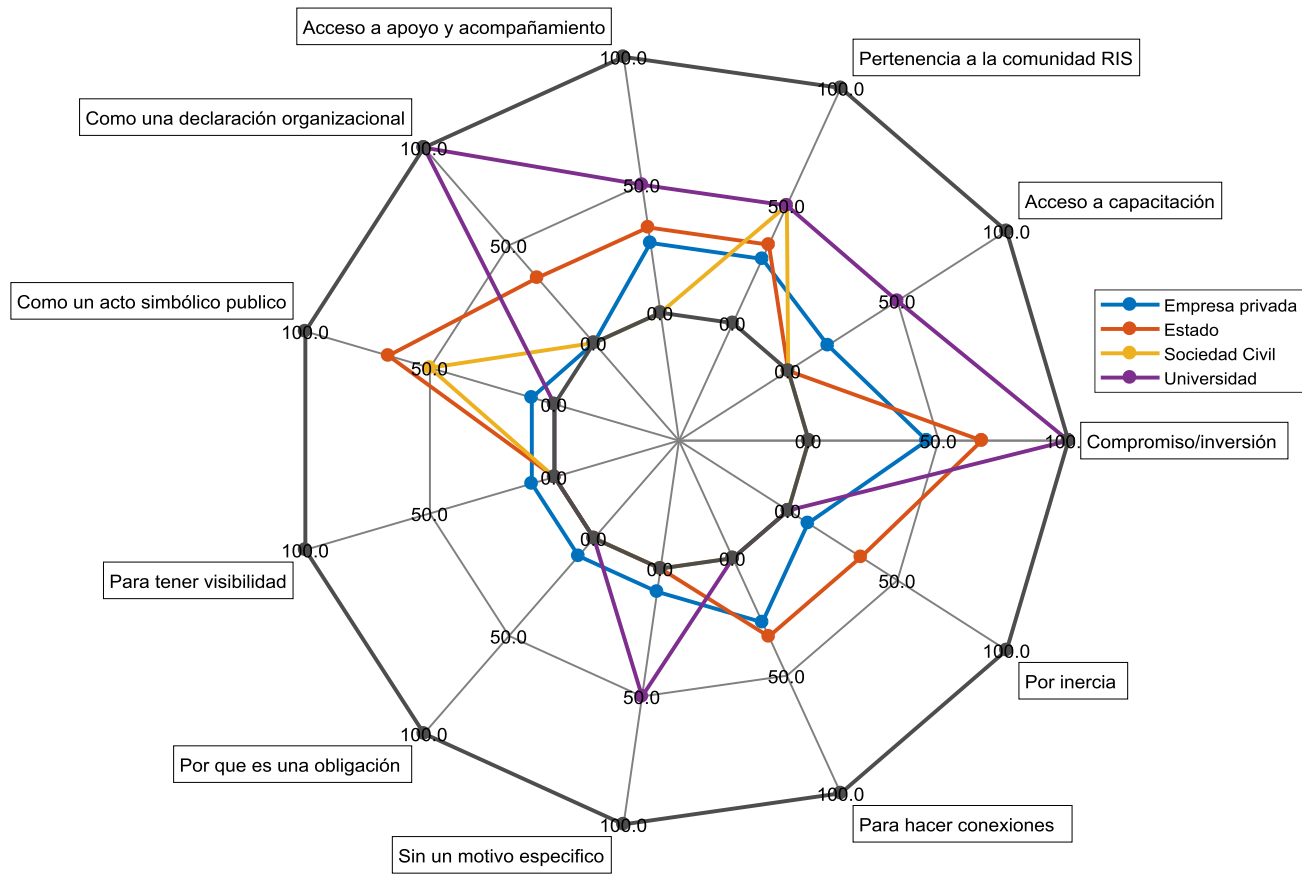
Acceso a apoyo y acompañamiento
Pertenencia a la comunidad RIS
Como una declaración organizacional
Acceso a capacitación
Como un acto simbólico publico
Compromiso/inversión
Para tener visibilidad
Por inercia
Por que es una obligación
Para hacer conexiones
Sin un motivo especifico

100.0
50.0
0.0

Empresa privada
Estado
Sociedad Civil
Universidad